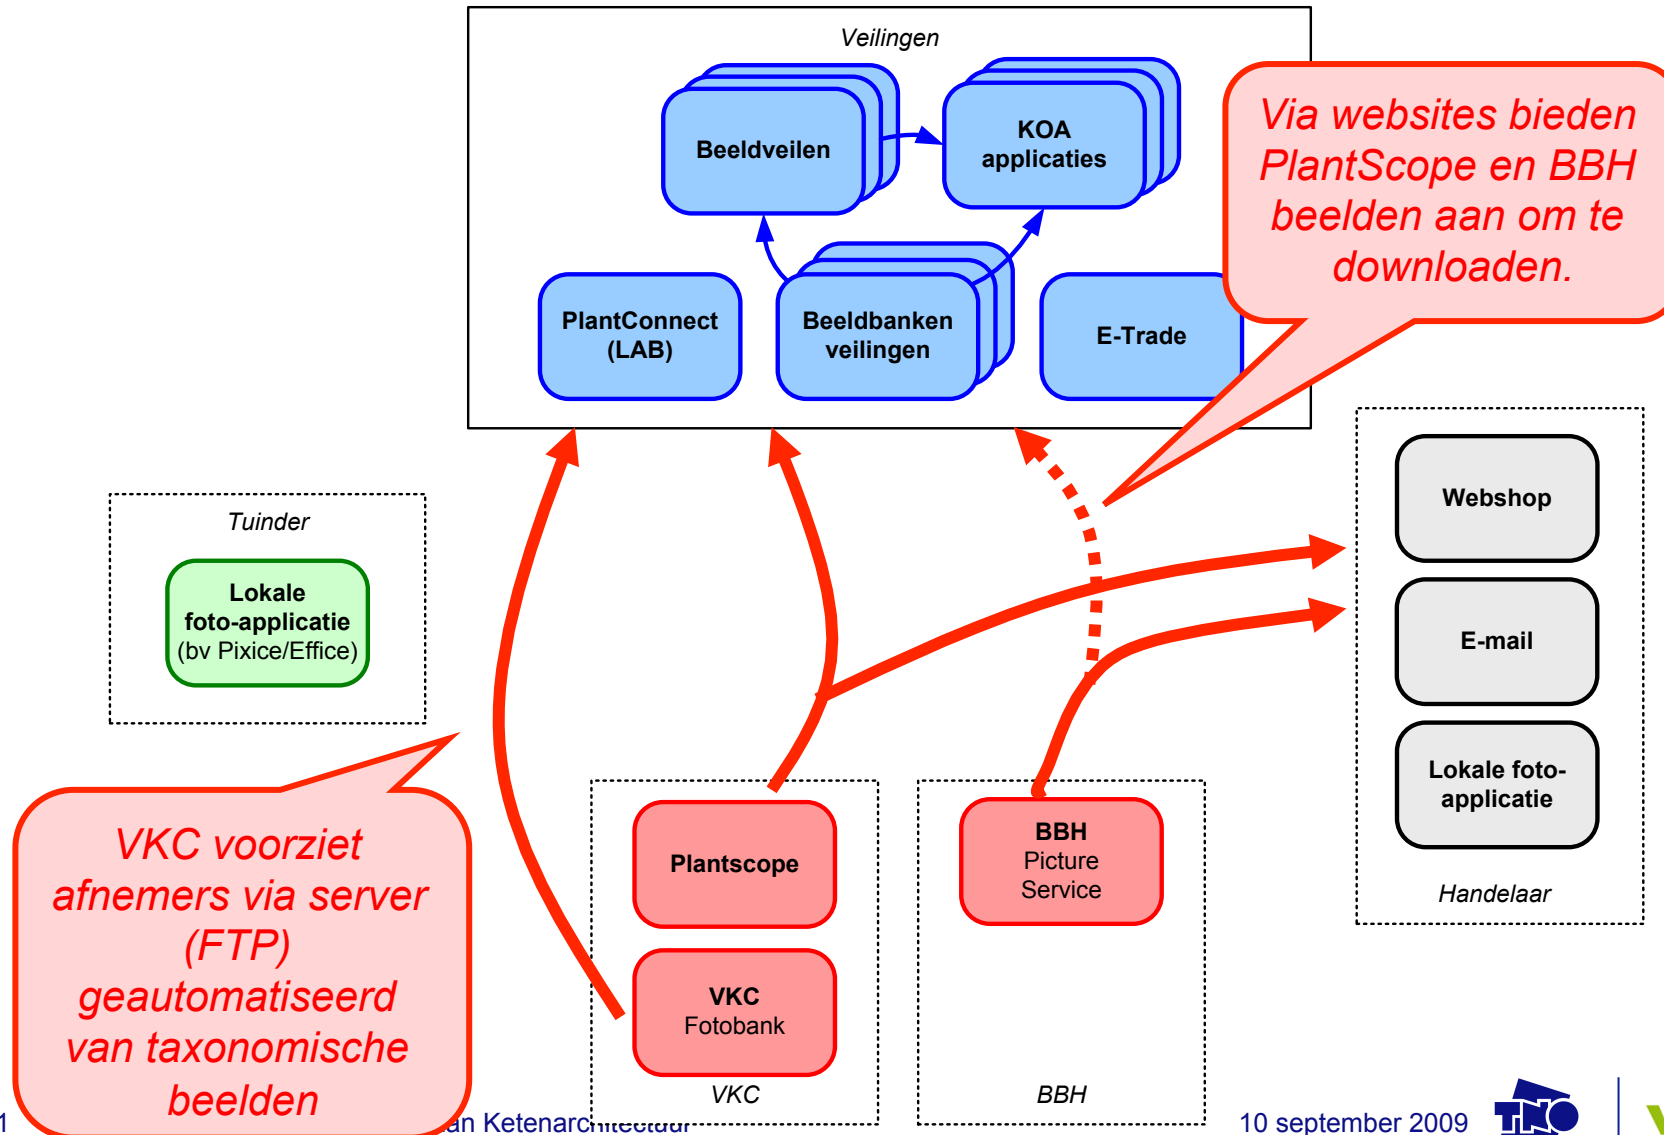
Veilingen

Beeldveilen

KOA applicaties

PlantConnect (LAB)

Beeldbanken veilingen

E-Trade

Via websites bieden PlantScope en BBH beelden aan om te downloaden.

Tuinder

Lokale foto-applicatie (bv Pixice/Effice)

Webshop

E-mail

Lokale foto-applicatie

Handelaar

VKC voorziet afnemers via server (FTP) geautomatiseerd van taxonomische beelden

Plantscope

VKC Fotobank

VKC

BBH Picture Service

BBH

1

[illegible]an Ketenarchitectuur

10 september 2009

TNO